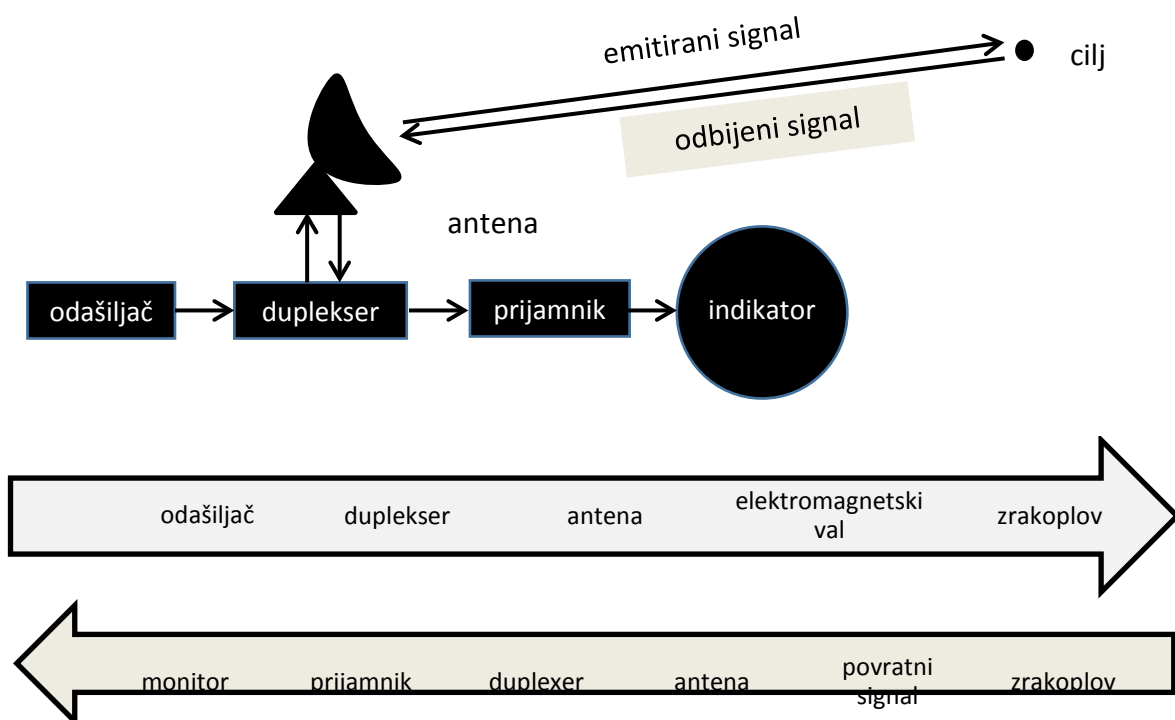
emitirani signal

cilj

odbijeni signal

antena

odašiljač

duplekser

prijamnik

indikator

odašiljač duplekser antena elektromagnetski val zrakoplov

monitor prijamnik duplexer antena povratni signal zrakoplov